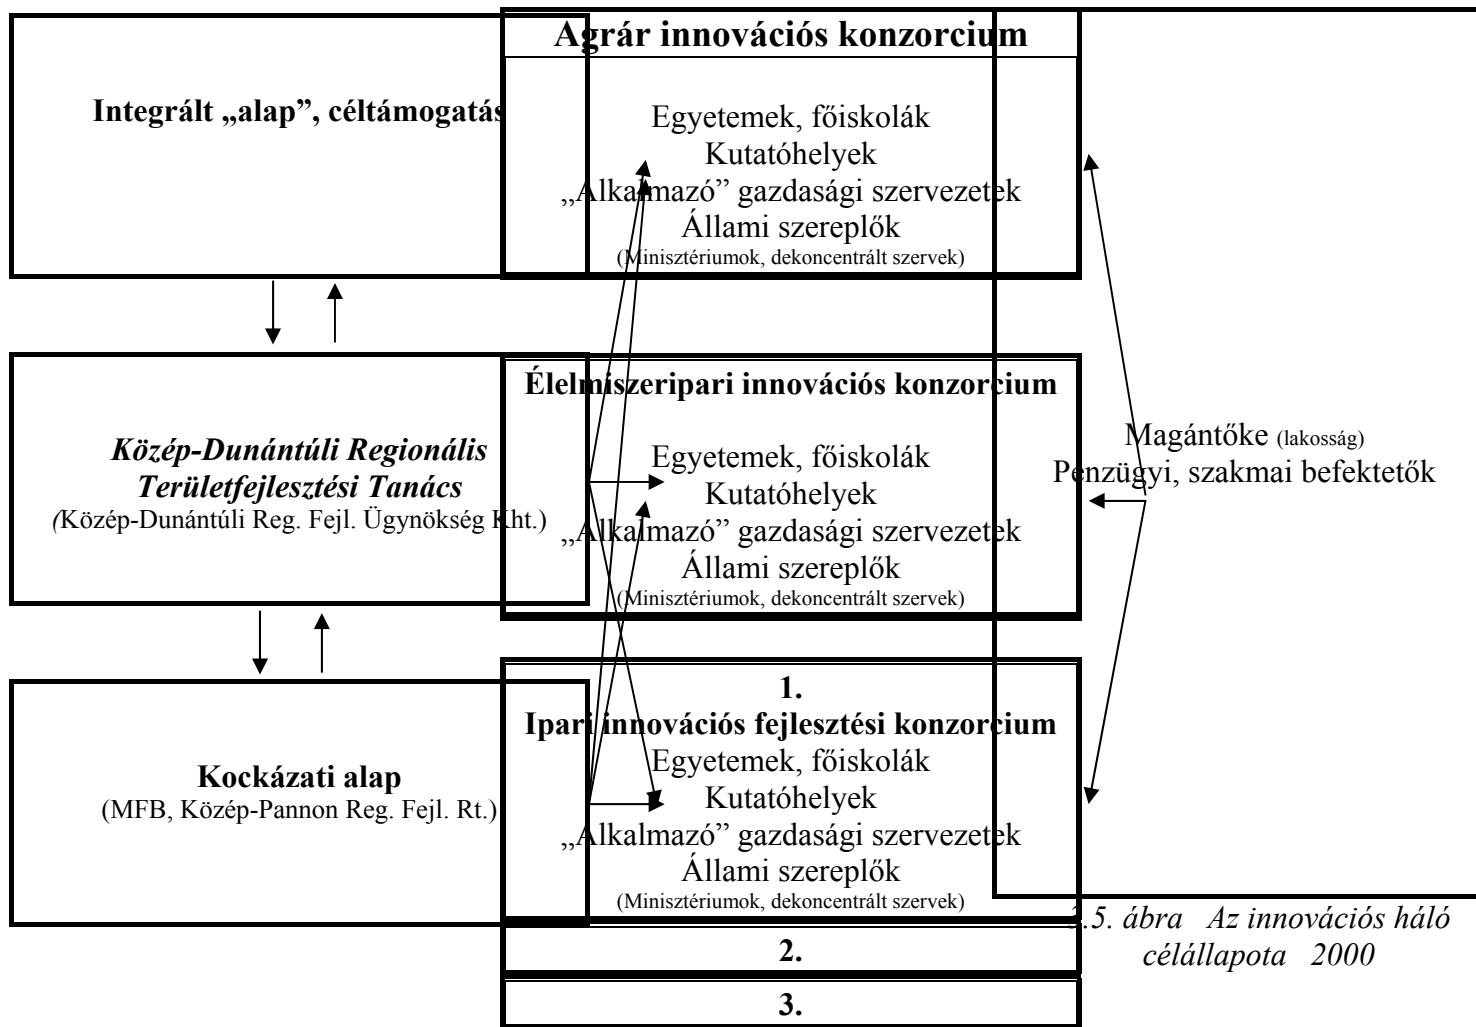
Integrált „alap”, céltámogatás

Agrár innovációs konzorcium

Egyetemek, főiskolák
Kutatóhelyek
„Alkalmazó” gazdasági szervezetek
Állami szereplők
(Minisztériumok, dekoncentrált szervek)

Közép-Dunántúli Regionális Területfejlesztési Tanács
(Közép-Dunántúli Reg. Fejl. Ügynökség Kht.)

Élelmiszeripari innovációs konzorcium

Egyetemek, főiskolák
Kutatóhelyek
„Alkalmazó” gazdasági szervezetek
Állami szereplők
(Minisztériumok, dekoncentrált szervek)

Magántőke (lakosság)
Penzügyi, szakmai befektetők

Kockázati alap
(MFB, Közép-Pannon Reg. Fejl. Rt.)

1.
Ipari innovációs fejlesztési konzorcium
Egyetemek, főiskolák
Kutatóhelyek
„Alkalmazó” gazdasági szervezetek
Állami szereplők
(Minisztériumok, dekoncentrált szervek)

2.

3.

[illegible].5. ábra Az innovációs háló célállapota 2000